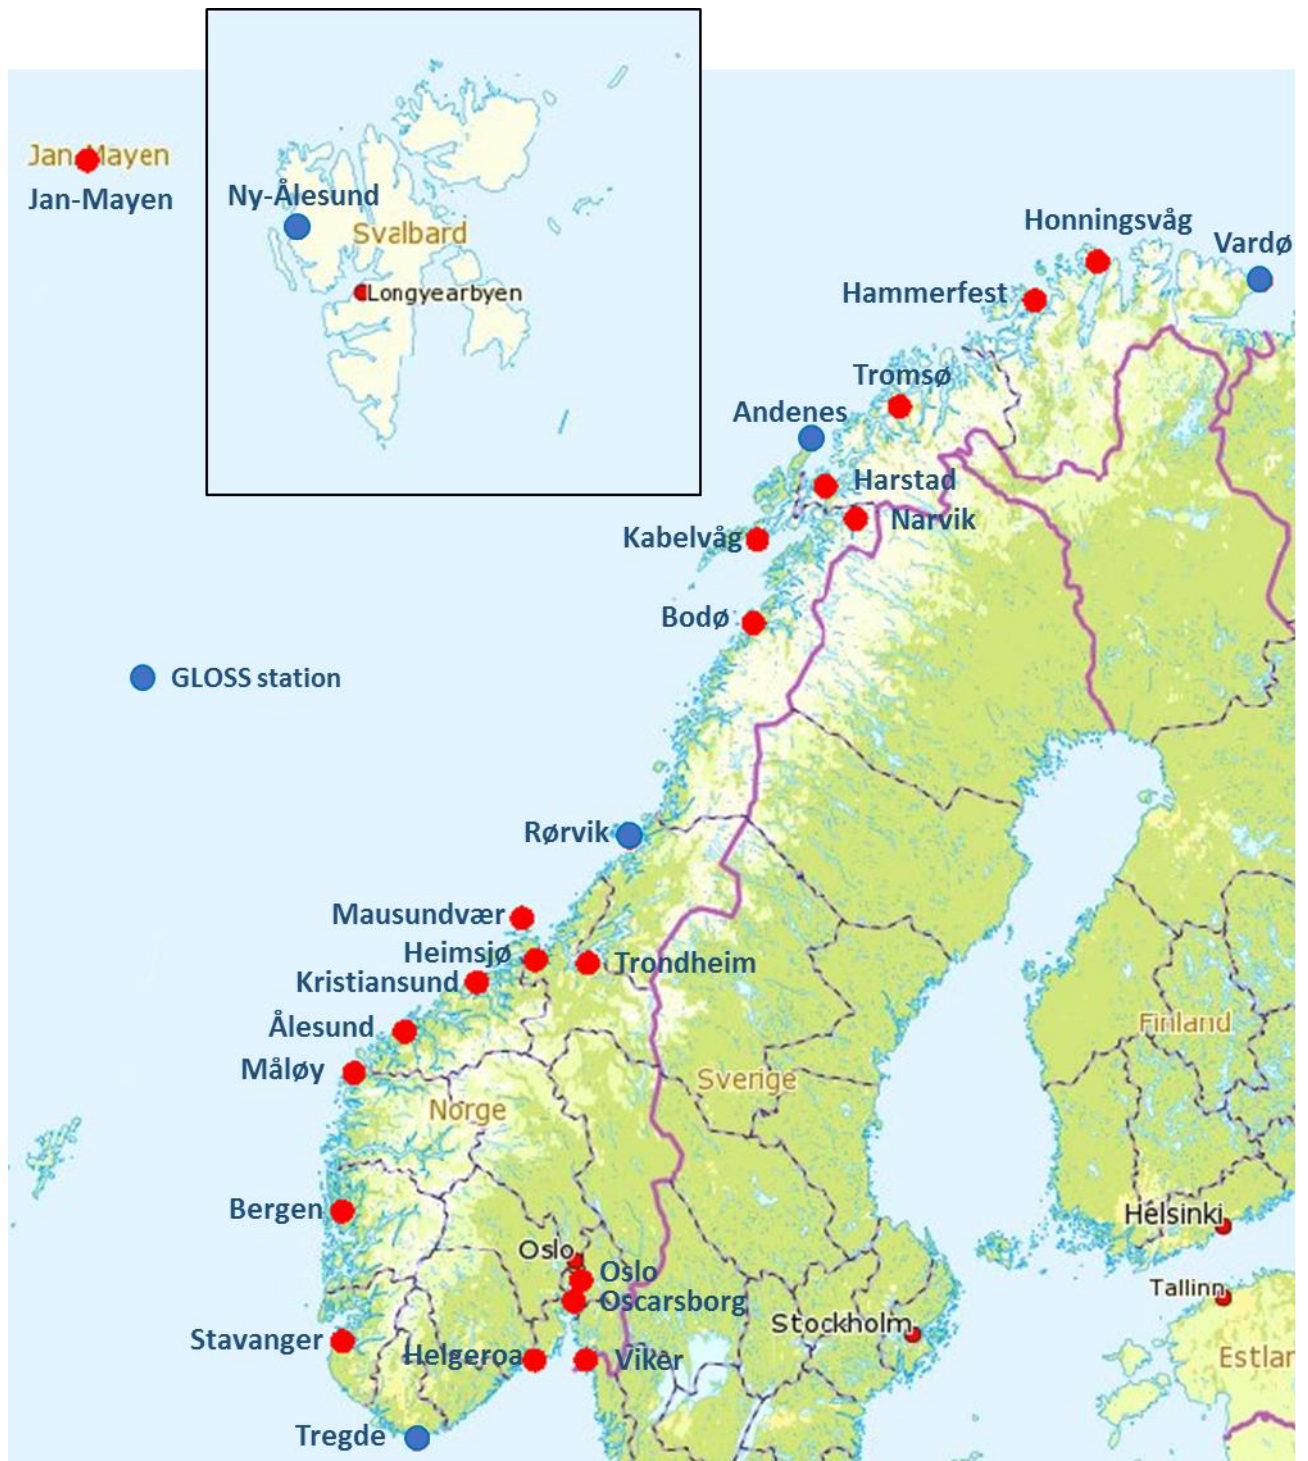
Jan Mayen
Jan-Mayen
Ny-Ålesund
Svalbard
Longyearbyen
Honningsvåg
Vardø
Hammerfest
Tromsø
Andenes
Harstad
Narvik
Kabelvåg
Bodø
GLOSS station
Rørvik
Mausundvær
Heimsjø
Trondheim
Kristiansund
Ålesund
Måløy
Norge
Sverige
Finland
Bergen
Helsinki
Oslo
Oslo
Oscarsborg
Tallinn
Stockholm
Stavanger
Helgeroa
Viker
Estlan
Tregde